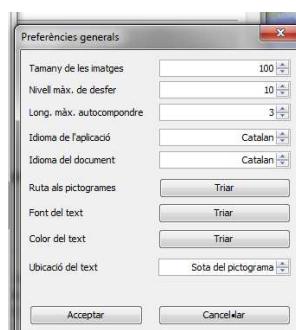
Preferències generals

Tamany de les imatges 100
Nivell màx. de desfer 10
Long. màx. autocompondre 3
Idioma de l'aplicació Catalan
Idioma del document Catalan
Ruta als pictogrames Triar
Font del text Triar
Color del text Triar
Ubicació del text Sota del pictograma

Acceptar Cancel•lar